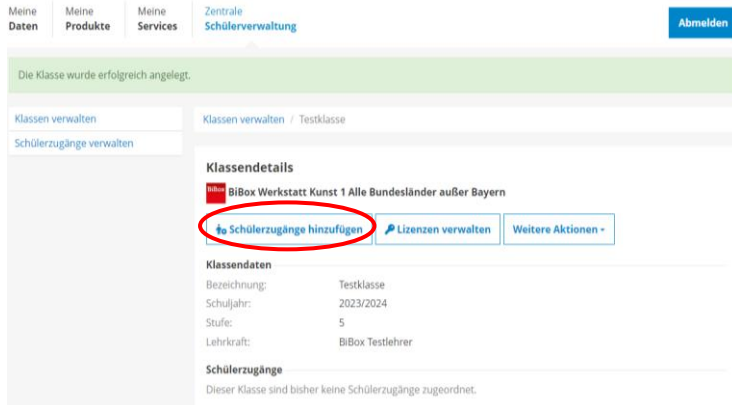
Meine Daten | Meine Produkte | Meine Services | Zentrale Schülerverwaltung | Abmelden

Die Klasse wurde erfolgreich angelegt.

Klassen verwalten
Schülerzugänge verwalten

Klassen verwalten / Testklasse

Klassendetails

BiBox BiBox Werkstatt Kunst 1 Alle Bundesländer außer Bayern

Schülerzugänge hinzufügen | Lizenzen verwalten | Weitere Aktionen

Klassendaten

| | |
|---|---|
| Bezeichnung: | Testklasse |
| Schuljahr: | 2023/2024 |
| Stufe: | 5 |
| Lehrkraft: | BiBox Testlehrer |

Schülerzugänge

Dieser Klasse sind bisher keine Schülerzugänge zugeordnet.